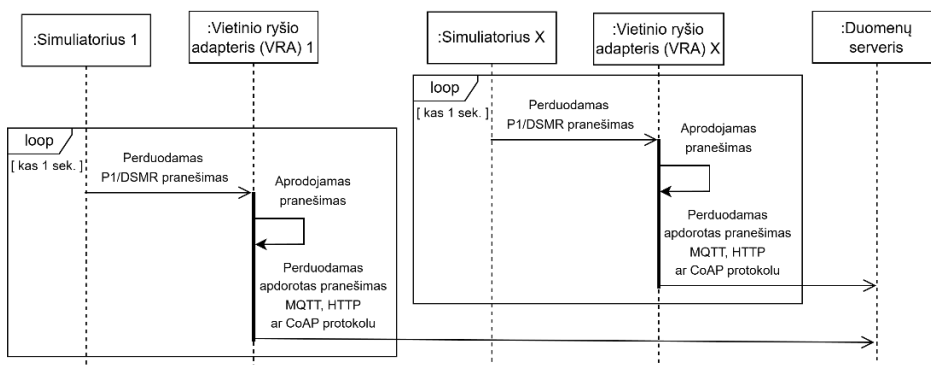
:Simuliatorius 1

:Vietinio ryšio adapteris (VRA) 1

:Simuliatorius X

:Vietinio ryšio adapteris (VRA) X

:Duomenų serveris

loop

[ kas 1 sek. ]

Perduodamas P1/DSMR pranešimas

Aprodojamas pranešimas

Perduodamas apdorotas pranešimas MQTT, HTTP ar CoAP protokolu

loop

[ kas 1 sek. ]

Perduodamas P1/DSMR pranešimas

Aprodojamas pranešimas

Perduodamas apdorotas pranešimas MQTT, HTTP ar CoAP protokolu